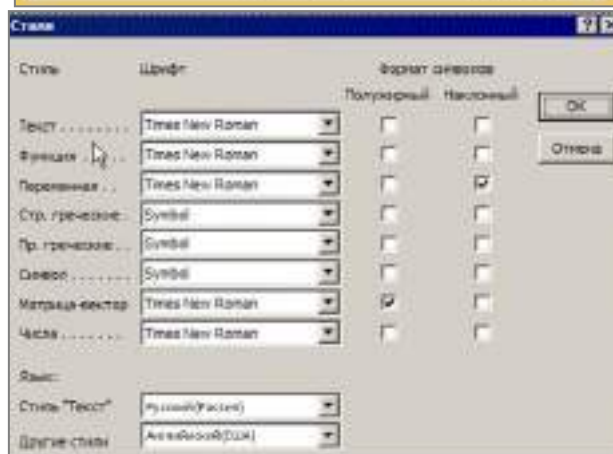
Стили

Стиль

Шрифт

Формат символов

Полужирный

Наклонный

OK

Отмена

| Стиль | Шрифт | Полужирный | Наклонный |
|---|---|---|---|
| Текст ........ | Times New Roman | ☐ | ☐ |
| Функция ...... | Times New Roman | ☐ | ☐ |
| Переменная .. | Times New Roman | ☐ | ☑ |
| Стр. греческие | Symbol | ☐ | ☐ |
| Пр. греческие .. | Symbol | ☐ | ☐ |
| Символ ........ | Symbol | ☐ | ☐ |
| Матрица-вектор | Times New Roman | ☑ | ☐ |
| Числа ........ | Times New Roman | ☐ | ☐ |

Язык:

Стиль "Текст" Русский(Россия)

Другие стили Английский(США)